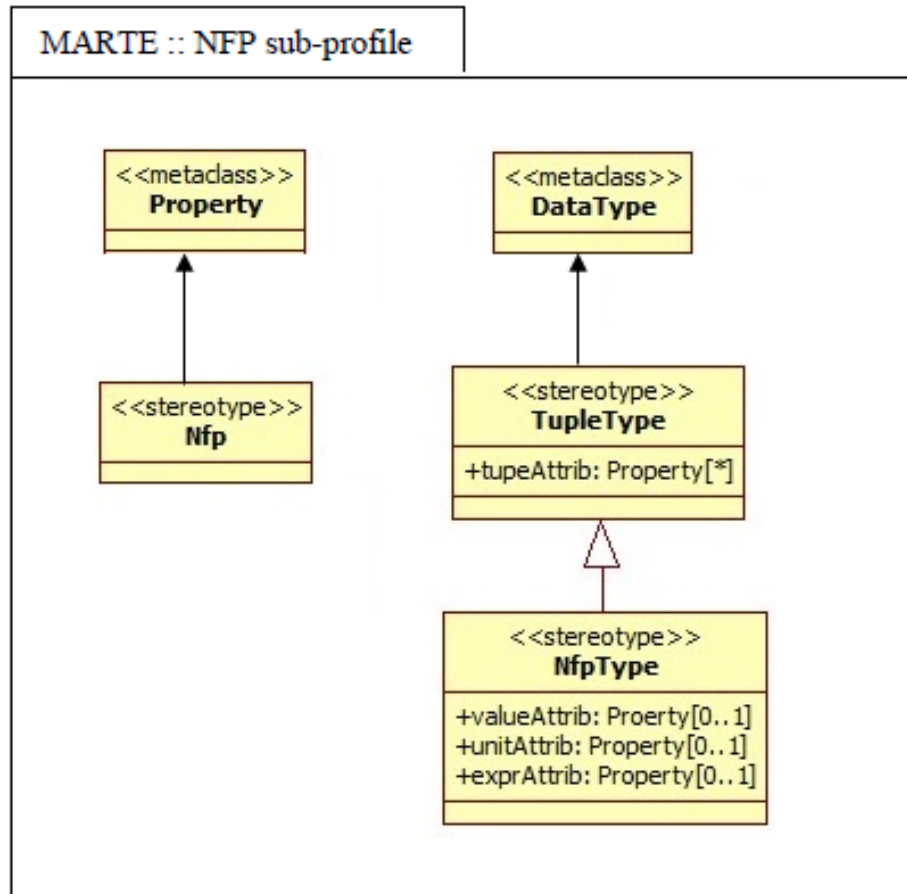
MARTE :: NFP sub-profile

<<metaclass>>
Property

<<metaclass>>
DataType

<<stereotype>>
Nfp

<<stereotype>>
TupleType

+tupeAttrib: Property[*]

<<stereotype>>
NfpType

+valueAttrib: Proerty[0..1]
+unitAttrib: Property[0..1]
+exprAttrib: Property[0..1]